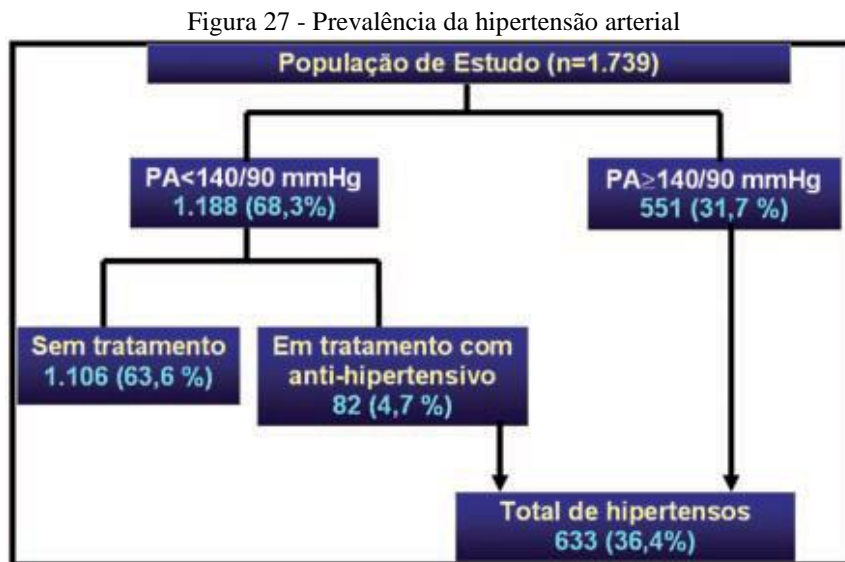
Figura 27 - Prevalência da hipertensão arterial

População de Estudo (n=1.739)

PA<140/90 mmHg
1.188 (68,3%)

PA≥140/90 mmHg
551 (31,7 %)

Sem tratamento
1.106 (63,6 %)

Em tratamento com anti-hipertensivo
82 (4,7 %)

Total de hipertensos
633 (36,4%)